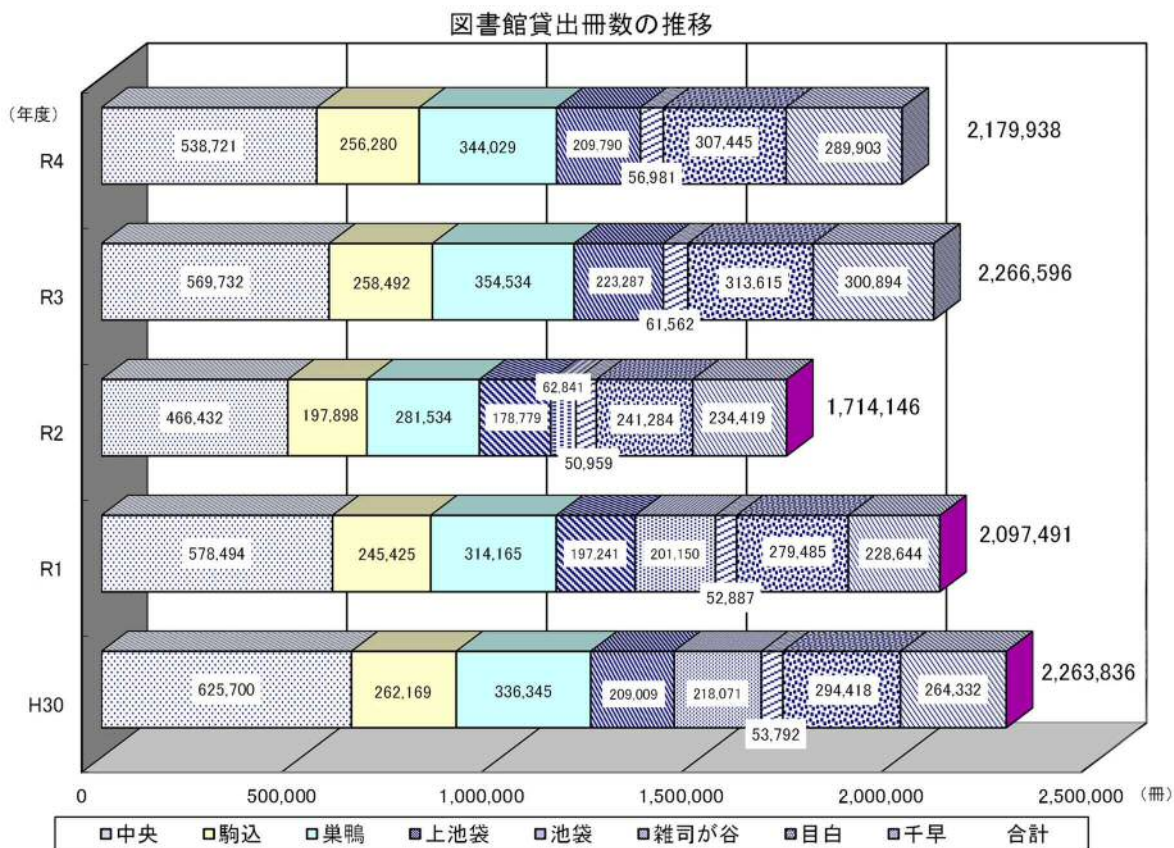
図書館貸出冊数の推移

(年度)

R4
538,721 256,280 344,029 209,790 56,981 307,445 289,903 2,179,938

R3
569,732 258,492 354,534 223,287 61,562 313,615 300,894 2,266,596

R2
466,432 197,898 281,534 178,779 62,841 50,959 241,284 234,419 1,714,146

R1
578,494 245,425 314,165 197,241 201,150 52,887 279,485 228,644 2,097,491

H30
625,700 262,169 336,345 209,009 218,071 53,792 294,418 264,332 2,263,836

0 500,000 1,000,000 1,500,000 2,000,000 2,500,000 (冊)

□中央 □駒込 □巣鴨 □上池袋 □池袋 □雑司が谷 □目白 □千早 合計